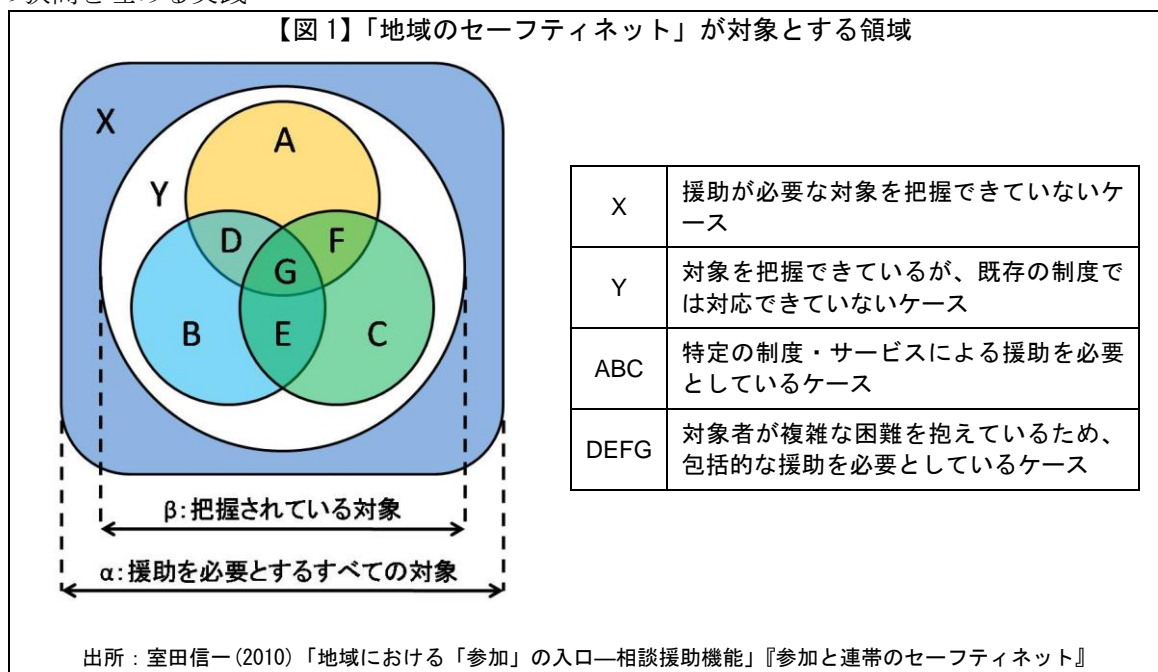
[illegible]

【図 1】「地域のセーフティネット」が対象とする領域

X
A
Y
D
F
G
B
E
C

| X | 援助が必要な対象を把握できていないケース |
|---|---|
| Y | 対象を把握できているが、既存の制度では対応できていないケース |
| ABC | 特定の制度・サービスによる援助を必要としているケース |
| DEFG | 対象者が複雑な困難を抱えているため、包括的な援助を必要としているケース |

β: 把握されている対象
α: 援助を必要とするすべての対象

出所：室田信一(2010)「地域における「参加」の入口―相談援助機能」『参加と連帯のセーフティネット』